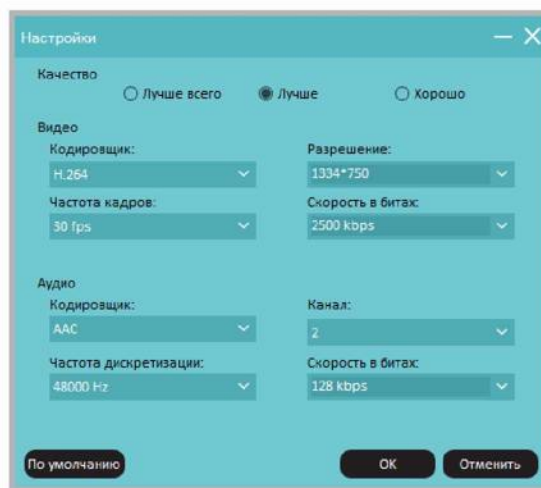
Настройки

Качество
Лучше всего
Лучше
Хорошо

Видео
Кодировщик:
H.264
Разрешение:
1334*750
Частота кадров:
30 fps
Скорость в битах:
2500 kbps

Аудио
Кодировщик:
AAC
Канал:
2
Частота дискретизации:
48000 Hz
Скорость в битах:
128 kbps

По умолчанию
OK
Отменить